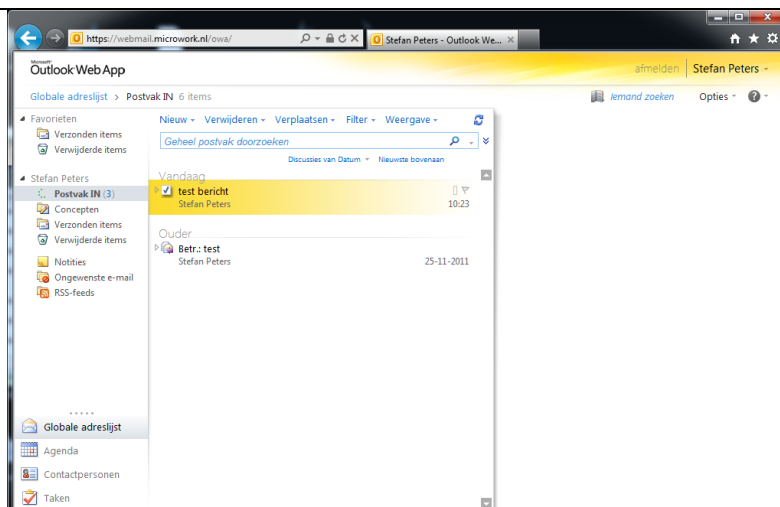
https://webmail.microwork.nl/owa/

Stefan Peters - Outlook We...

Microsoft
Outlook Web App

afmelden Stefan Peters

Globale adreslijst > Postvak IN 6 items

Iemand zoeken

Opties

Favorieten
Verzonden items
Verwijderde items

Stefan Peters
Postvak IN (3)
Concepten
Verzonden items
Verwijderde items

Notities
Ongewenste e-mail
RSS-feeds

Globale adreslijst
Agenda
Contactpersonen
Taken

Nieuw Verwijderen Verplaatsen Filter Weergave

Geheel postvak doorzoeken

Discussies van Datum Nieuwste bovenaan

Vandaag
test bericht
Stefan Peters
10:23

Ouder
Betr.: test
Stefan Peters
25-11-2011